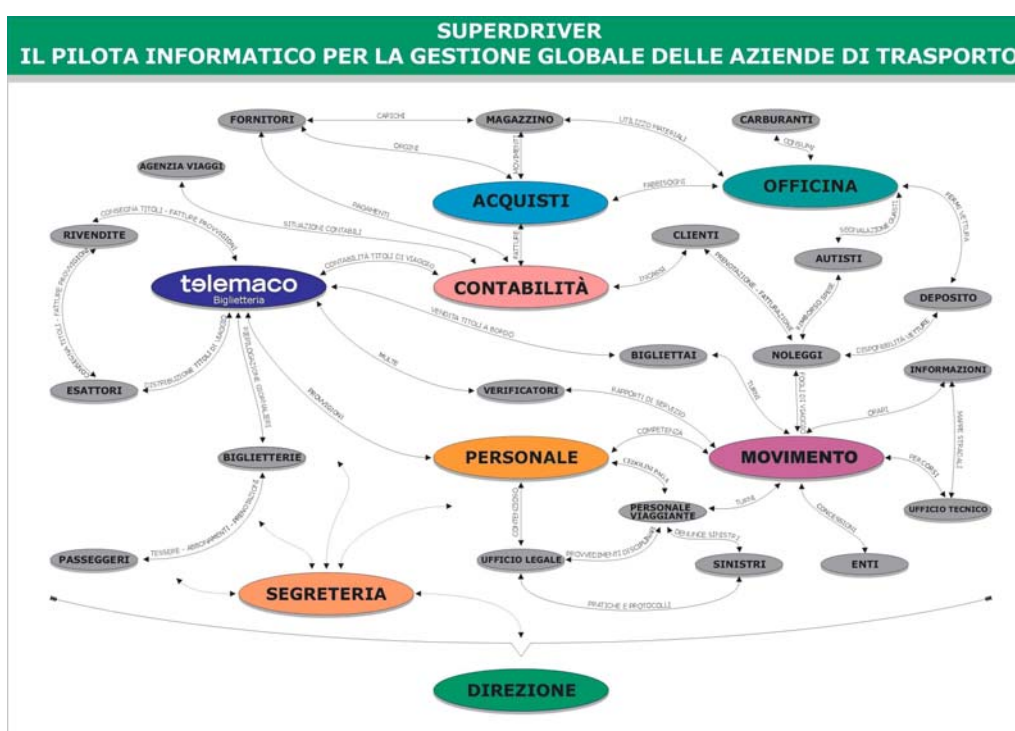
SUPERDRIVER
IL PILOTA INFORMATICO PER LA GESTIONE GLOBALE DELLE AZIENDE DI TRASPORTO

FORNITORI
CARICHI
MAGAZZINO
UTILIZZO MATERIALI
CARBURANTI
CONSUMI
ORDINI
MOVIMENTI
AGENZIA VIAGGI
ACQUISTI
FABBISOGNI
OFFICINA
PAGAMENTI
FERMI VETTURA
SITUAZIONE CONTABILI
CONSEGNA TITOLI - FATTURE PROVVIGIONI
RIVENDITE
FATTURE
CLIENTI
SEGNALAZIONE GUASTI
AUTISTI
CONTABILITÀ TITOLI DI VIAGGIO
telemaco
Biglietteria
CONTABILITÀ
INCASSI
PRENOTAZIONE - FATTURAZIONE
RIMBORSO SPESE
DEPOSITO
FATTURE PROVVIGIONI - TITOLI MOVIMENTI
VENDITA TITOLI A BORDO
BIGLIETTAI
NOLEGGI
DISPONIBILITÀ VETTURE
DISTRIBUZIONE TITOLI DI VIAGGIO
MULTE
ESATTORI
RIEPILOGAZIONE GIORNALIERE
VERIFICATORI
TURNI
FOGLI DI VIAGGIO
INFORMAZIONI
RAPPORTI DI SERVIZIO
ORARI
PROVVIGIONI
COMPETENZE
MAPPE STRADALI
BIGLIETTERIE
PERSONALE
MOVIMENTO
CEDOLINI PAGA
PERCORSI
TESSERE - ABBONAMENTI - PRENOTAZIONI
CONTENZIOSO
PERSONALE VIAGGIANTE
TURNI
UFFICIO TECNICO
CONCESSIONI
DENUNCE SINISTRI
PASSEGGERI
PROVVEDIMENTI DISCIPLINARI
UFFICIO LEGALE
SINISTRI
ENTI
SEGRETERIA
PRATICHE E PROTOCOLLI
DIREZIONE